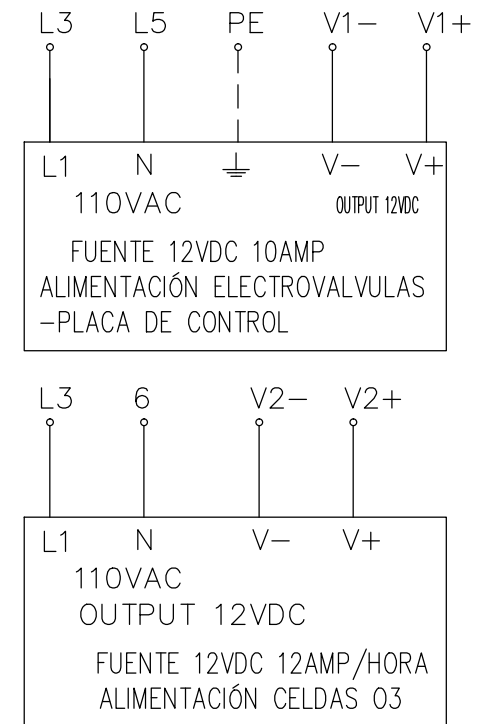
L3 L5 PE V1− V1+

L1 N V− V+
110VAC
OUTPUT 12VDC

FUENTE 12VDC 10AMP
ALIMENTACIÓN ELECTROVALVULAS
−PLACA DE CONTROL

L3 6 V2− V2+

L1 N V− V+
110VAC
OUTPUT 12VDC

FUENTE 12VDC 12AMP/HORA
ALIMENTACIÓN CELDAS 03